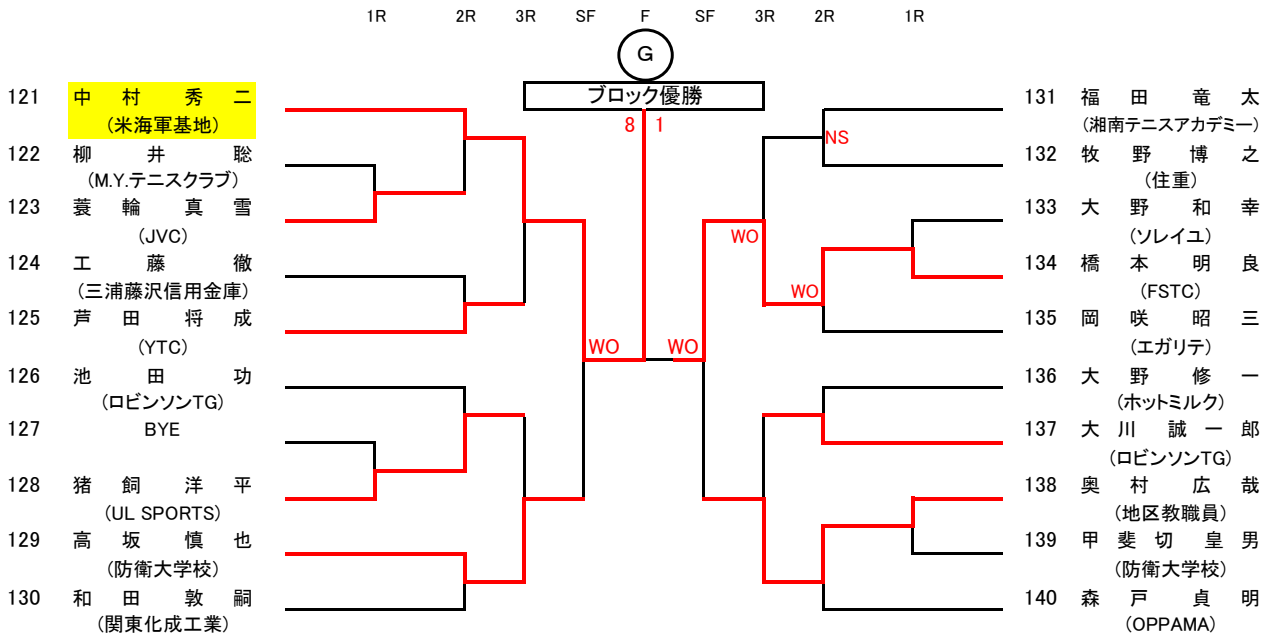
1R 2R 3R SF F SF 3R 2R 1R

G

ブロック優勝

8 1

121 中村秀二 (米海軍基地)
122 柳井聡 (M.Y.テニスクラブ)
123 蓑輪真雪 (JVC)
124 工藤徹 (三浦藤沢信用金庫)
125 芦田将成 (YTC)
126 池田功 (ロビンソンTG)
127 BYE
128 猪飼洋平 (UL SPORTS)
129 高坂慎也 (防衛大学校)
130 和田敦嗣 (関東化成工業)

WO WO

NS
WO
WO

131 福田竜太 (湘南テニスアカデミー)
132 牧野博之 (住重)
133 大野和幸 (ソレイユ)
134 橋本明良 (FSTC)
135 岡咲昭三 (エガリテ)
136 大野修一 (ホットミルク)
137 大川誠一郎 (ロビンソンTG)
138 奥村広哉 (地区教職員)
139 甲斐切皇男 (防衛大学校)
140 森戸貞明 (OPPAMA)